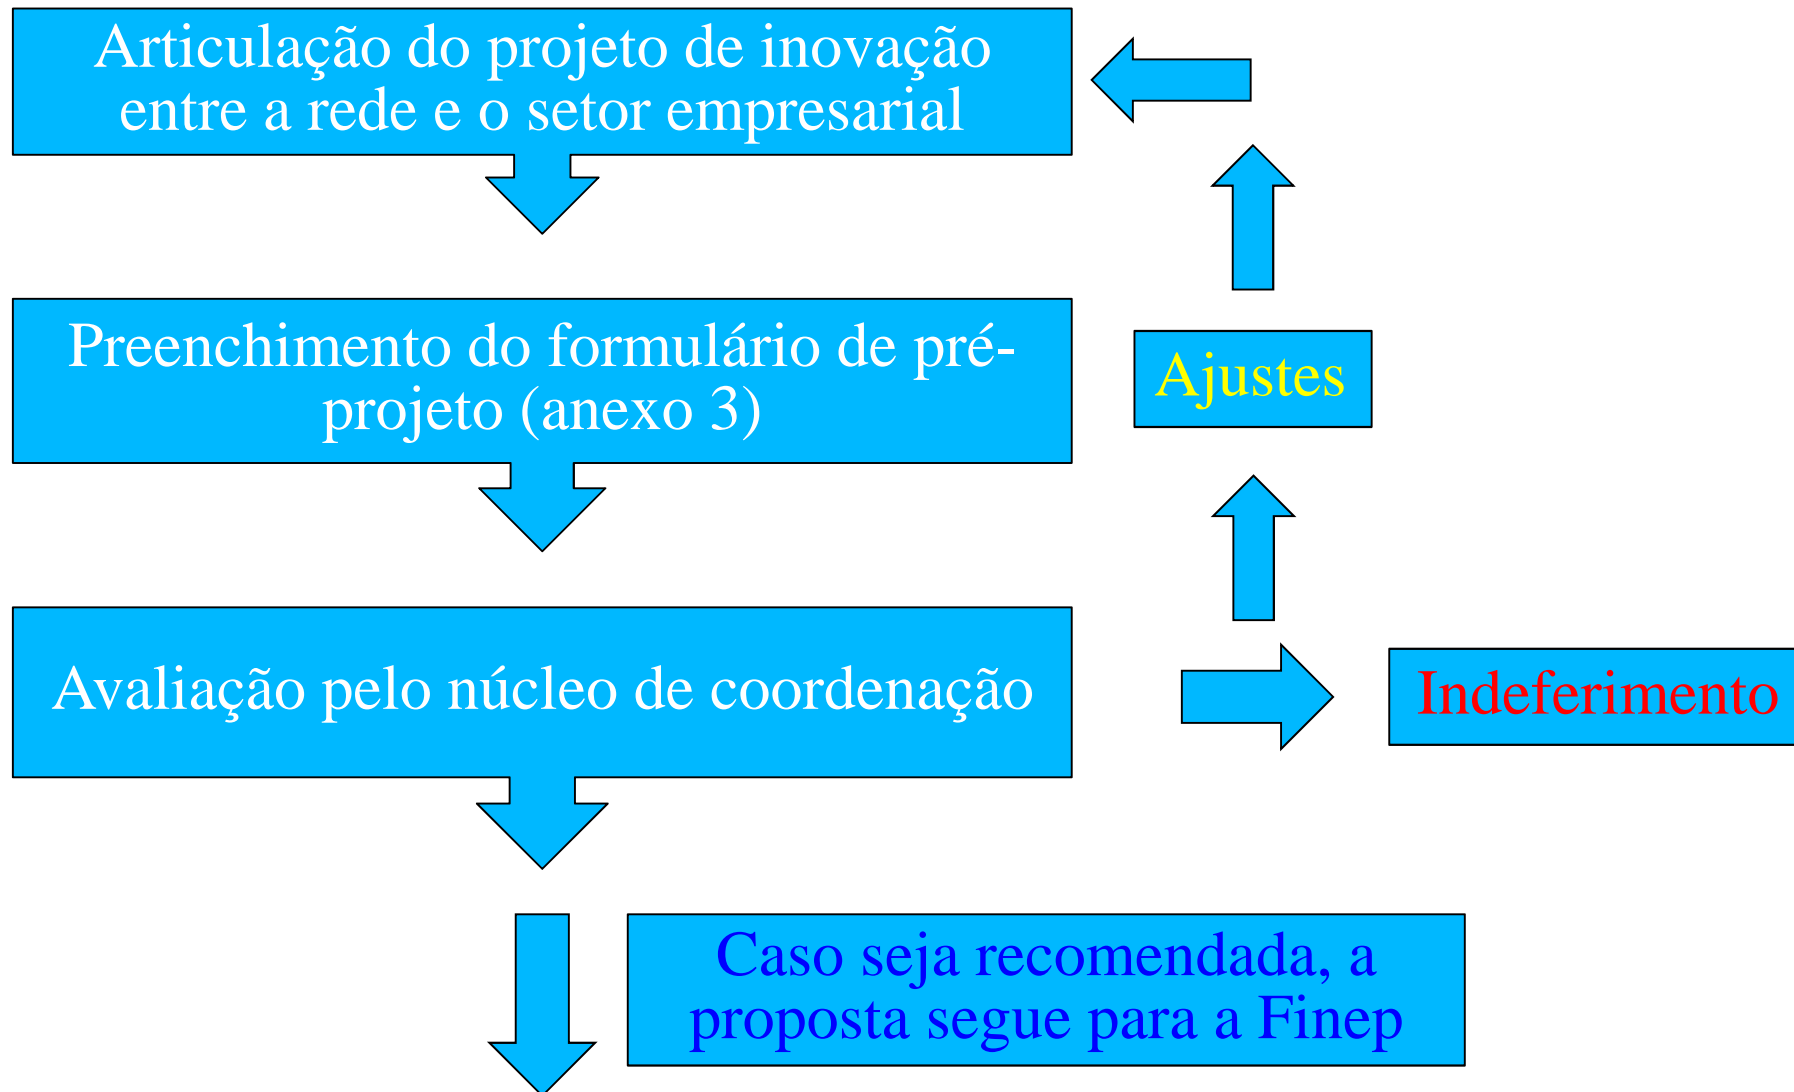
Articulação do projeto de inovação entre a rede e o setor empresarial

Preenchimento do formulário de pré-projeto (anexo 3)

Ajustes

Avaliação pelo núcleo de coordenação

Indeferimento

Caso seja recomendada, a proposta segue para a Finep